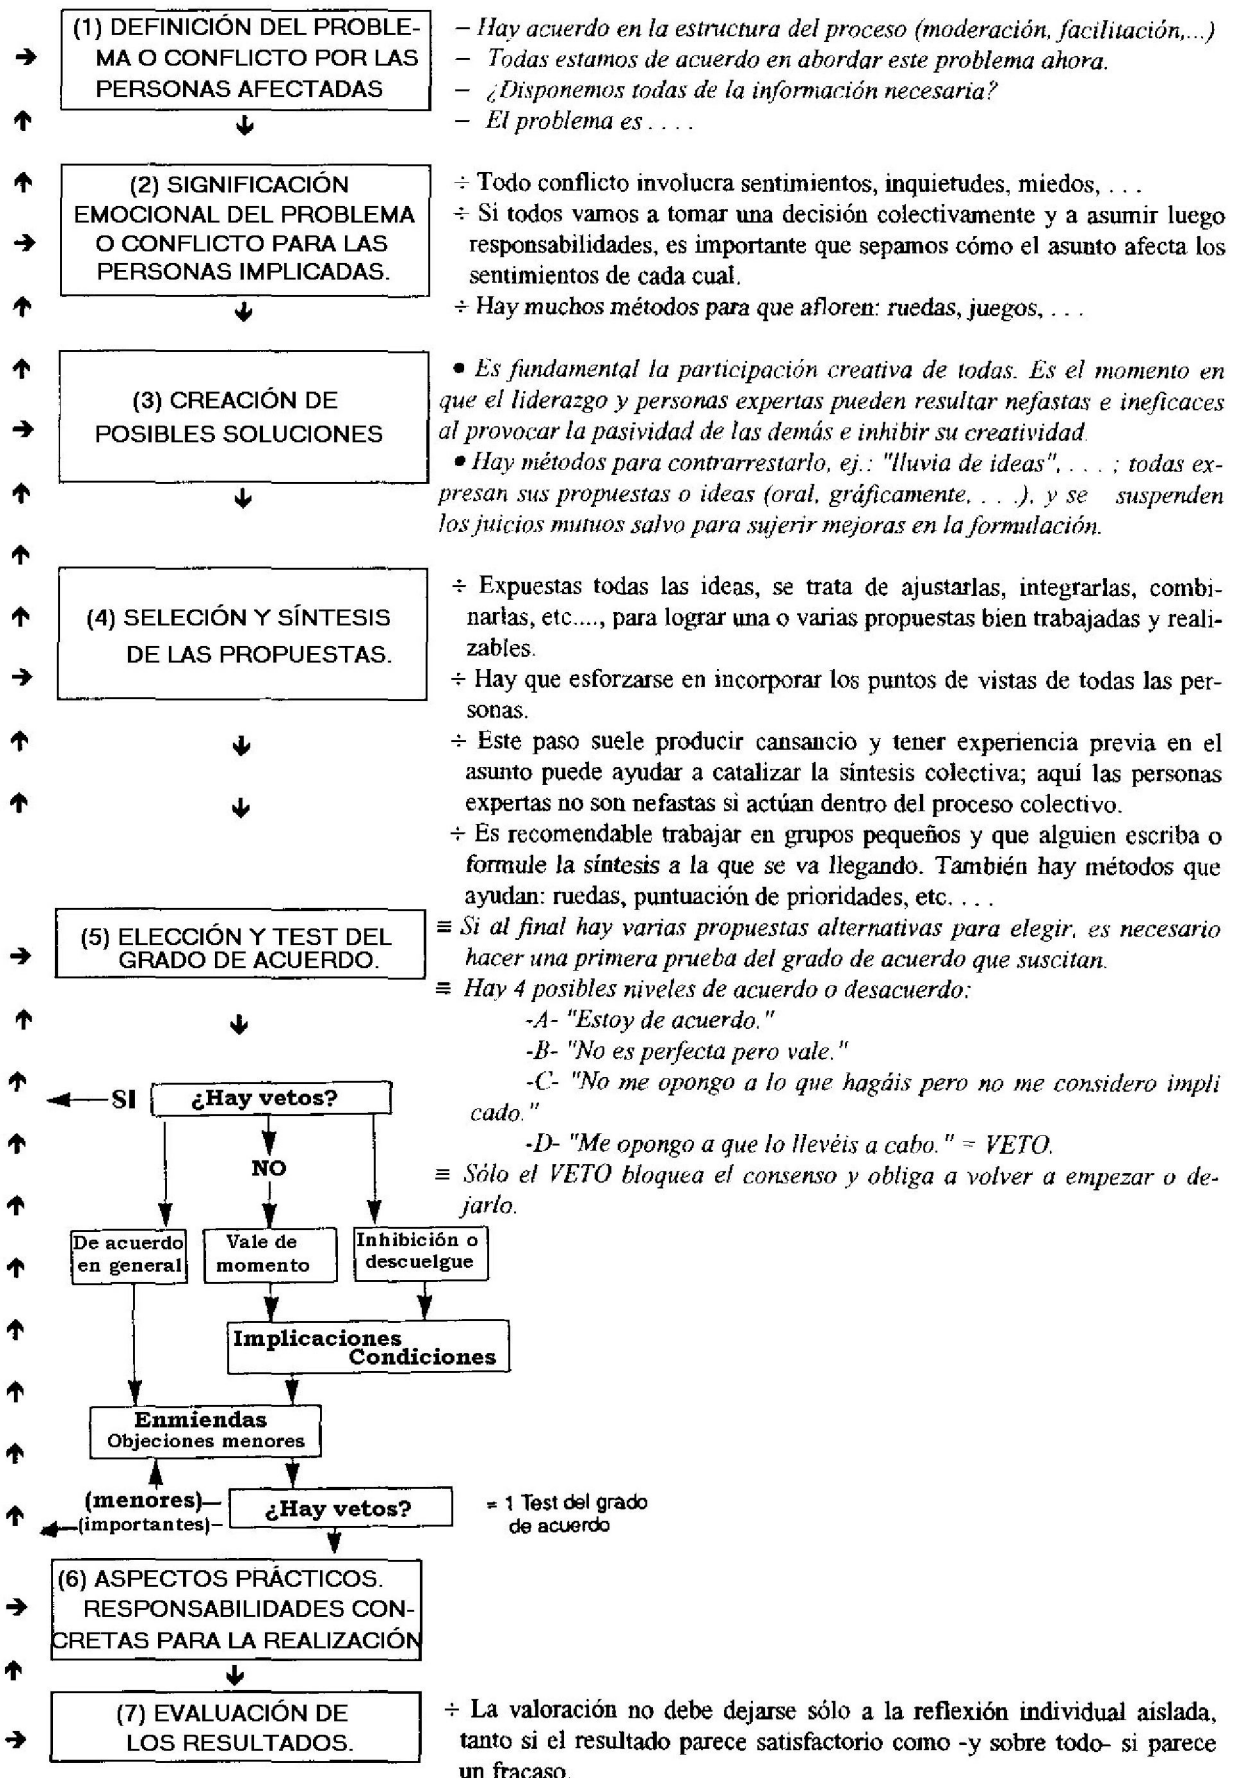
(1) DEFINICIÓN DEL PROBLEMA O CONFLICTO POR LAS PERSONAS AFECTADAS

– Hay acuerdo en la estructura del proceso (moderación, facilitación,...)
– Todas estamos de acuerdo en abordar este problema ahora.
– ¿Disponemos todas de la información necesaria?
– El problema es . . . .

(2) SIGNIFICACIÓN EMOCIONAL DEL PROBLEMA O CONFLICTO PARA LAS PERSONAS IMPLICADAS.

÷ Todo conflicto involucra sentimientos, inquietudes, miedos, . . .
÷ Si todos vamos a tomar una decisión colectivamente y a asumir luego responsabilidades, es importante que sepamos cómo el asunto afecta los sentimientos de cada cual.
÷ Hay muchos métodos para que afloren: ruedas, juegos, . . .

(3) CREACIÓN DE POSIBLES SOLUCIONES

• Es fundamental la participación creativa de todas. Es el momento en que el liderazgo y personas expertas pueden resultar nefastas e ineficaces al provocar la pasividad de las demás e inhibir su creatividad.
• Hay métodos para contrarrestarlo, ej.: "lluvia de ideas", . . . ; todas expresan sus propuestas o ideas (oral, gráficamente, . . .), y se suspenden los juicios mutuos salvo para sujerir mejoras en la formulación.

(4) SELECIÓN Y SÍNTESIS DE LAS PROPUESTAS.

÷ Expuestas todas las ideas, se trata de ajustarlas, integrarlas, combinarlas, etc...., para lograr una o varias propuestas bien trabajadas y realizables.
÷ Hay que esforzarse en incorporar los puntos de vistas de todas las personas.
÷ Este paso suele producir cansancio y tener experiencia previa en el asunto puede ayudar a catalizar la síntesis colectiva; aquí las personas expertas no son nefastas si actúan dentro del proceso colectivo.
÷ Es recomendable trabajar en grupos pequeños y que alguien escriba o formule la síntesis a la que se va llegando. También hay métodos que ayudan: ruedas, puntuación de prioridades, etc. . . .

(5) ELECCIÓN Y TEST DEL GRADO DE ACUERDO.

≡ Si al final hay varias propuestas alternativas para elegir, es necesario hacer una primera prueba del grado de acuerdo que suscitan.
≡ Hay 4 posibles niveles de acuerdo o desacuerdo:
-A- "Estoy de acuerdo."
-B- "No es perfecta pero vale."
-C- "No me opongo a lo que hagáis pero no me considero implicado."
-D- "Me opongo a que lo llevéis a cabo." = VETO.
≡ Sólo el VETO bloquea el consenso y obliga a volver a empezar o dejarlo.

SI ¿Hay vetos?
NO
De acuerdo en general
Vale de momento
Inhibición o descuelgue
Implicaciones Condiciones
Enmiendas Objeciones menores
(menores)
(importantes)
¿Hay vetos?
= 1 Test del grado de acuerdo

(6) ASPECTOS PRÁCTICOS. RESPONSABILIDADES CONCRETAS PARA LA REALIZACIÓN

(7) EVALUACIÓN DE LOS RESULTADOS.

÷ La valoración no debe dejarse sólo a la reflexión individual aislada, tanto si el resultado parece satisfactorio como -y sobre todo- si parece un fracaso.